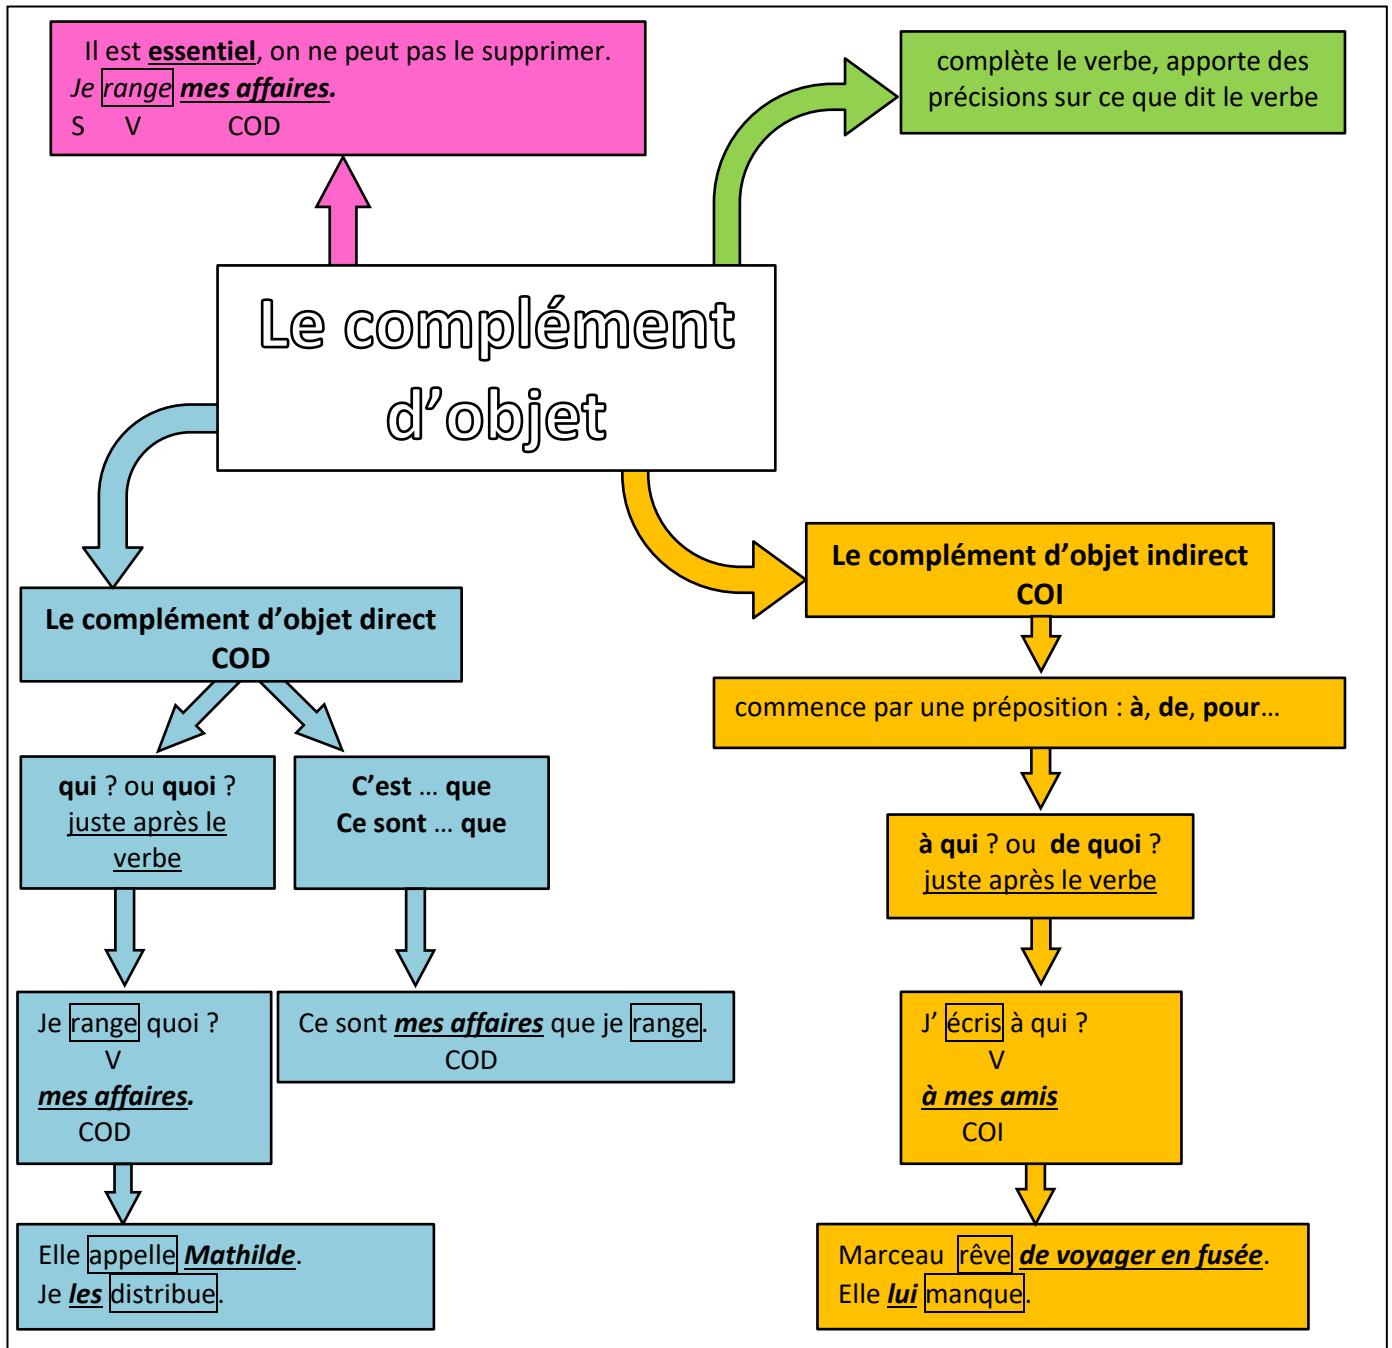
Il est essentiel, on ne peut pas le supprimer.
Je range mes affaires.
S V COD

complète le verbe, apporte des précisions sur ce que dit le verbe

Le complément d'objet

Le complément d'objet indirect
COI

Le complément d'objet direct
COD

commence par une préposition : à, de, pour…

qui ? ou quoi ?
juste après le verbe

C'est … que
Ce sont … que

à qui ? ou de quoi ?
juste après le verbe

Je range quoi ?
V
mes affaires.
COD

Ce sont mes affaires que je range.
COD

J' écris à qui ?
V
à mes amis
COI

Elle appelle Mathilde.
Je les distribue.

Marceau rêve de voyager en fusée.
Elle lui manque.